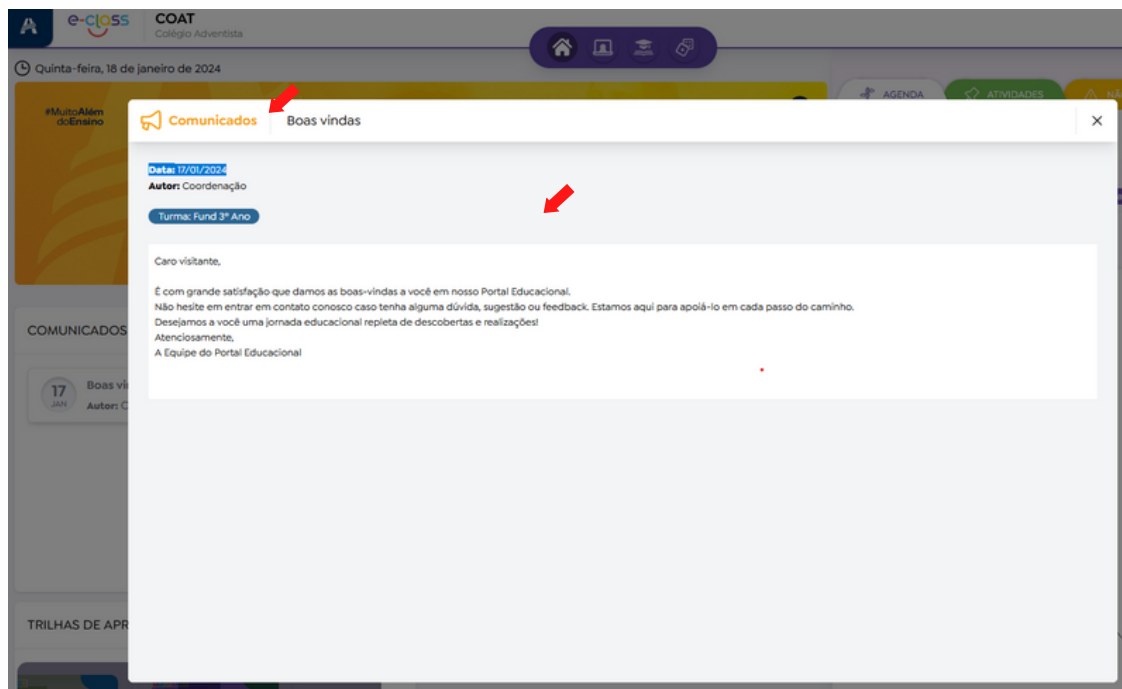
A e-class COAT
Colégio Adventista

Quinta-feira, 18 de janeiro de 2024

#MuitoAlém doEnsino

AGENDA ATIVIDADES NÃ

Comunicados Boas vindas ×

Data: 17/01/2024
Autor: Coordenação

Turma: Fund 3º Ano

Caro visitante,

É com grande satisfação que damos as boas-vindas a você em nosso Portal Educacional.
Não hesite em entrar em contato conosco caso tenha alguma dúvida, sugestão ou feedback. Estamos aqui para apoiá-lo em cada passo do caminho.
Desejamos a você uma jornada educacional repleta de descobertas e realizações!
Atenciosamente,
A Equipe do Portal Educacional

COMUNICADOS

17 JAN Boas vi
Autor: C

TRILHAS DE APR